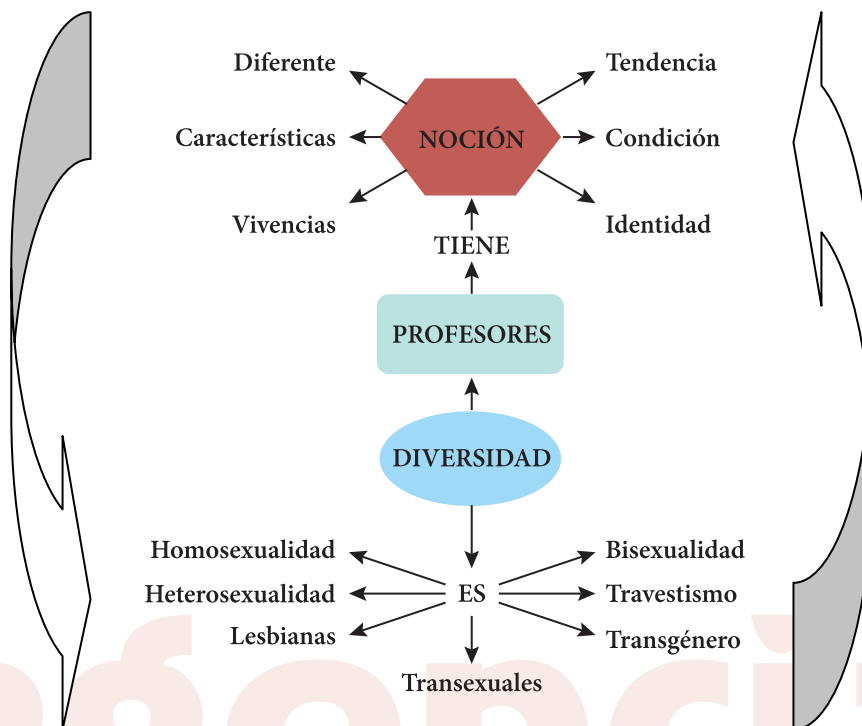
Diferente

Tendencia

Características

NOCIÓN

Condición

Vivencias

Identidad

TIENE

PROFESORES

DIVERSIDAD

Homosexualidad

Bisexualidad

Heterosexualidad

ES

Travestismo

Lesbianas

Transgénero

Transexuales